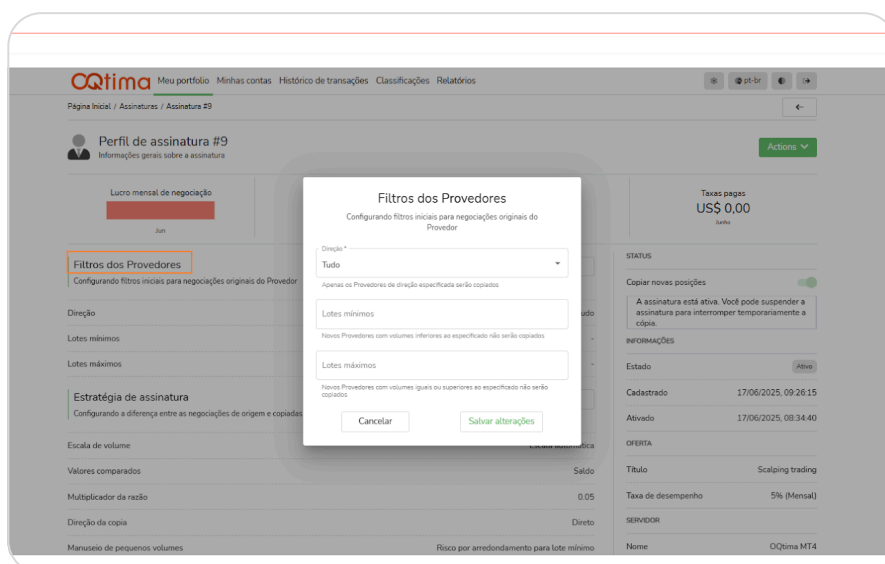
OQtima Meu portfolio Minhas contas Histórico de transações Classificações Relatórios

pt-br

Página Inicial / Assinaturas / Assinatura #9

Perfil de assinatura #9
Informações gerais sobre a assinatura

Actions

Lucro mensal de negociação
Jun

Taxas pagas
US$ 0,00
Junho

Filtros dos Provedores
Configurando filtros iniciais para negociações originais do Provedor

Direção
Lotes mínimos
Lotes máximos

Estratégia de assinatura
Configurando a diferença entre as negociações de origem e copiadas

Escala de volume
Valores comparados Saldo
Multiplicador da razão 0.05
Direção da copia Direto
Manuseio de pequenos volumes Risco por arredondamento para lote mínimo

STATUS
Copiar novas posições
A assinatura está ativa. Você pode suspender a assinatura para interromper temporariamente a cópia.

INFORMAÇÕES
Estado Ativo
Cadastrado 17/06/2025, 09:26:15
Ativado 17/06/2025, 08:34:40

OFERTA
Título Scalping trading
Taxa de desempenho 5% (Mensal)

SERVIDOR
Nome OQtima MT4

Filtros dos Provedores
Configurando filtros iniciais para negociações originais do Provedor

Direção *
Tudo
Apenas os Provedores de direção especificada serão copiados

Lotes mínimos
Novos Provedores com volumes inferiores ao especificado não serão copiados

Lotes máximos
Novos Provedores com volumes iguais ou superiores ao especificado não serão copiados

Cancelar
Salvar alterações